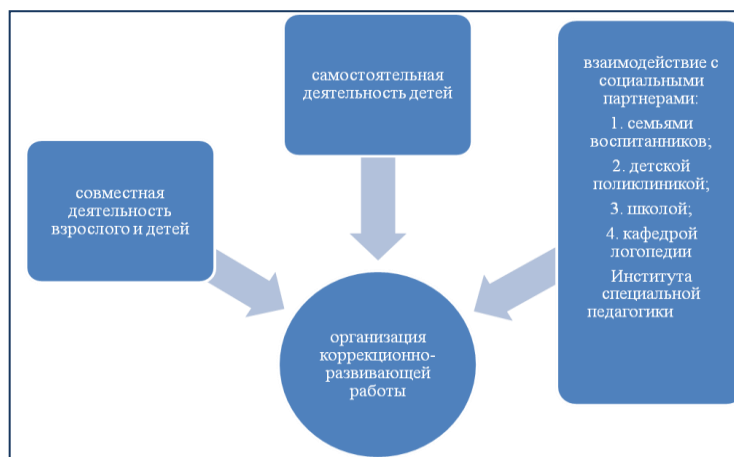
самостоятельная деятельность детей

взаимодействие с социальными партнерами:

1. семьями воспитанников;

2. детской поликлиникой;

3. школой;

4. кафедрой логопедии

Института специальной педагогики

совместная деятельность взрослого и детей

организация коррекционно-развивающей работы